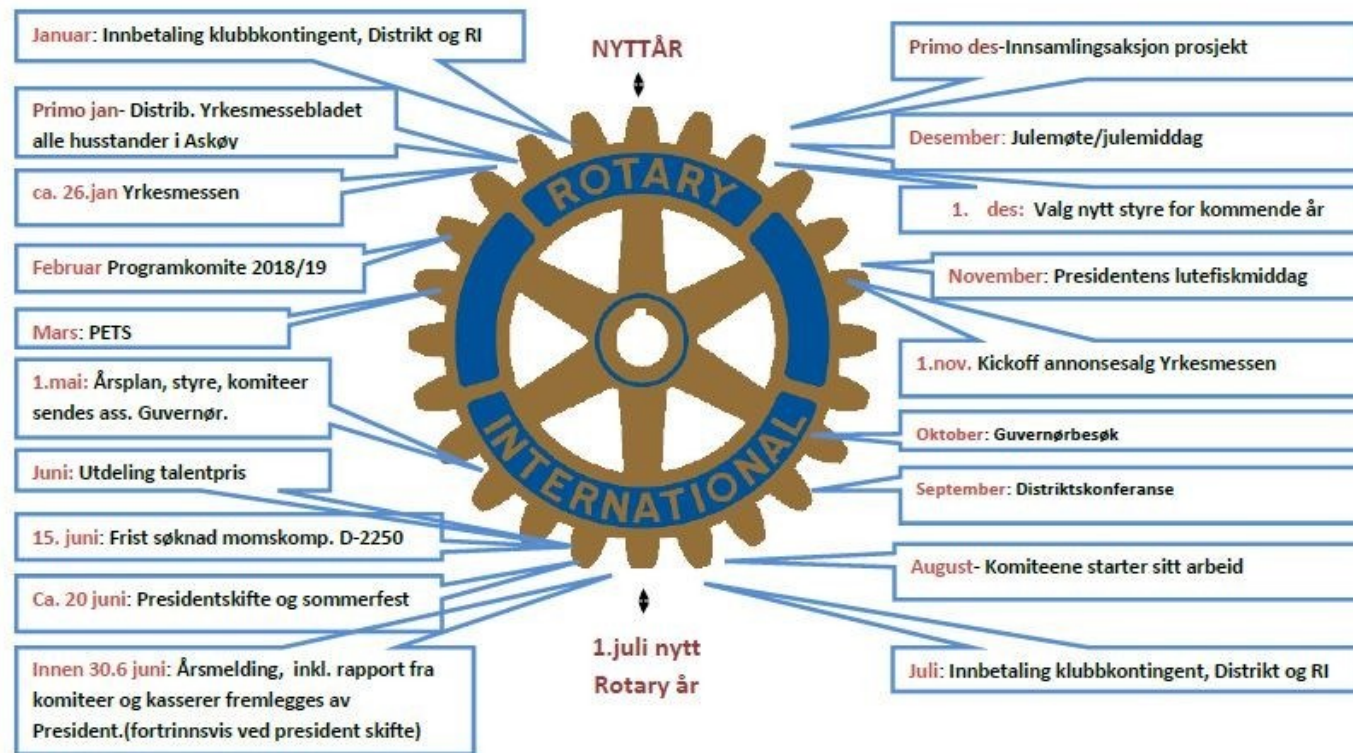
Januar: Innbetaling klubbkontingent, Distrikt og RI

Primo jan- Distrib. Yrkesmessebladet alle husstander i Askøy

ca. 26.jan Yrkesmessen

Februar Programkomite 2018/19

Mars: PETS

1.mai: Årsplan, styre, komiteer sendes ass. Guvernør.

Juni: Utdeling talentpris

15. juni: Frist søknad momskomp. D-2250

Ca. 20 juni: Presidentskifte og sommerfest

Innen 30.6 juni: Årsmelding, inkl. rapport fra komiteer og kasserer fremlegges av President.(fortrinnsvis ved president skifte)

NYTTÅR

ROTARY

INTERNATIONAL

1.juli nytt Rotary år

Primo des-Innsamlingsaksjon prosjekt

Desember: Julemøte/julemiddag

1. des: Valg nytt styre for kommende år

November: Presidentens lutefiskmiddag

1.nov. Kickoff annonsesalg Yrkesmessen

Oktober: Guvernørbesøk

September: Distriktskonferanse

August- Komiteene starter sitt arbeid

Juli: Innbetaling klubbkontingent, Distrikt og RI